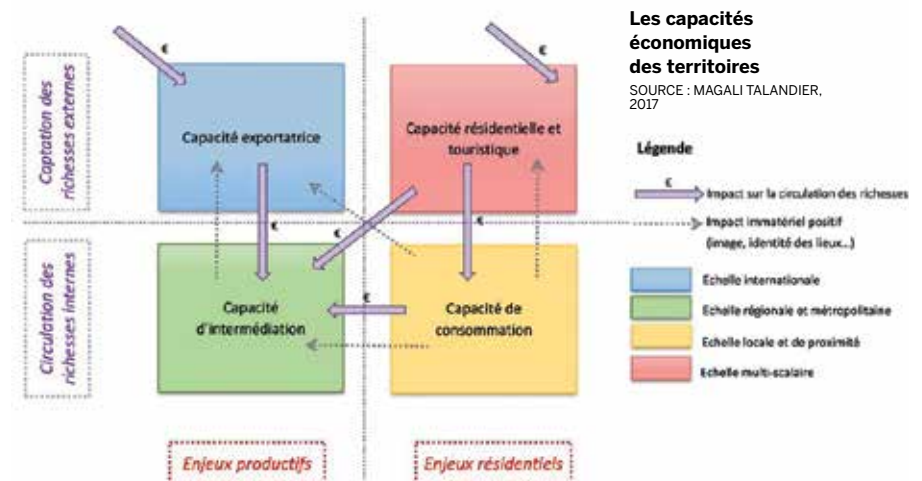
Les capacités économiques des territoires
SOURCE : MAGALI TALANDIER, 2017

Captation des richesses externes

Circulation des richesses internes

€

€

Capacité exportatrice

Capacité résidentielle et touristique

€

€

€

Capacité d'intermédiation

Capacité de consommation

Enjeux productifs

Enjeux résidentiels

Légende

€ Impact sur la circulation des richesses

Impact immatériel positif (image, identité des lieux...)

Echelle internationale

Echelle régionale et métropolitaine

Echelle locale et de proximité

Echelle multi-scalaire